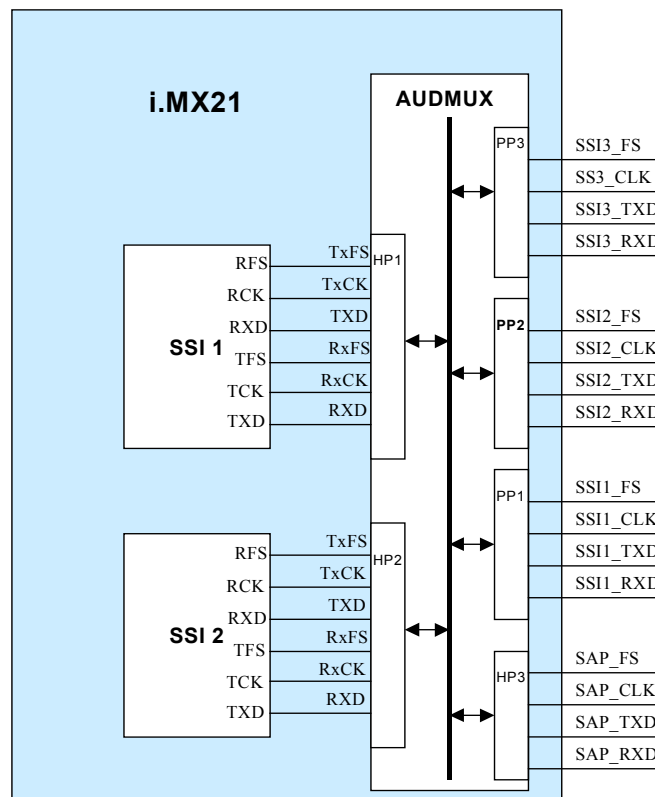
i.MX21

AUDMUX

SSI 1
RFS
RCK
RXD
TFS
TCK
TXD

TxFS
TxCK
TXD
RxFS
RxCK
RXD

HP1

SSI 2
RFS
RCK
RXD
TFS
TCK
TXD

TxFS
TxCK
TXD
RxFS
RxCK
RXD

HP2

PP3
SSI3_FS
SS3_CLK
SSI3_TXD
SSI3_RXD

PP2
SSI2_FS
SSI2_CLK
SSI2_TXD
SSI2_RXD

PP1
SSI1_FS
SSI1_CLK
SSI1_TXD
SSI1_RXD

HP3
SAP_FS
SAP_CLK
SAP_TXD
SAP_RXD